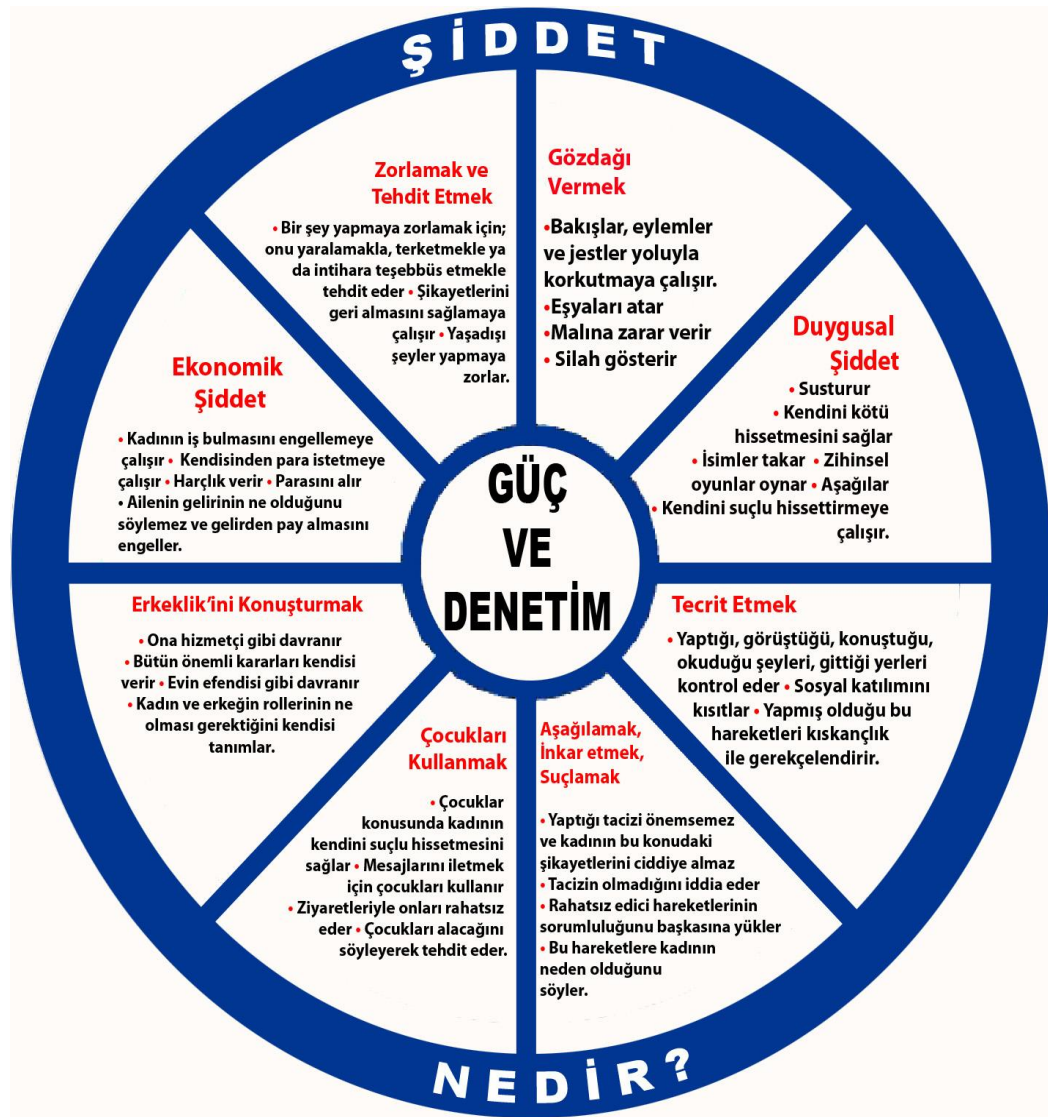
ŞİDDET

Zorlamak ve Tehdit Etmek

• Bir şey yapmaya zorlamak için; onu yaralamakla, terketmekle ya da intihara teşebbüs etmekle tehdit eder • Şikayetlerini geri almasını sağlamaya çalışır • Yaşadışı şeyler yapmaya zorlar.

Gözdağı Vermek

•Bakışlar, eylemler ve jestler yoluyla korkutmaya çalışır.
•Eşyaları atar
•Malına zarar verir
• Silah gösterir

Duygusal Şiddet

• Susturur • Kendini kötü hissetmesini sağlar • İsimler takar • Zihinsel oyunlar oynar • Aşağılar • Kendini suçlu hissettirmeye çalışır.

Ekonomik Şiddet

• Kadının iş bulmasını engellemeye çalışır • Kendisinden para istetmeye çalışır • Harçlık verir • Parasını alır • Ailenin gelirinin ne olduğunu söylemez ve gelirden pay almasını engeller.

GÜÇ VE DENETİM

Erkeklik'ini Konuşturmak

• Ona hizmetçi gibi davranır • Bütün önemli kararları kendisi verir • Evin efendisi gibi davranır • Kadın ve erkeğin rollerinin ne olması gerektiğini kendisi tanımlar.

Tecrit Etmek

• Yaptığı, görüştüğü, konuştuğu, okuduğu şeyleri, gittiği yerleri kontrol eder • Sosyal katılımını kısıtlar • Yapmış olduğu bu hareketleri kıskançlık ile gerekçelendirir.

Çocukları Kullanmak

• Çocuklar konusunda kadının kendini suçlu hissetmesini sağlar • Mesajlarını iletmek için çocukları kullanır • Ziyaretleriyle onları rahatsız eder • Çocukları alacağını söyleyerek tehdit eder.

Aşağılamak, İnkar etmek, Suçlamak

• Yaptığı tacizi önemsemez ve kadının bu konudaki şikayetlerini ciddiye almaz
• Tacizin olmadığını iddia eder
• Rahatsız edici hareketlerinin sorumluluğunu başkasına yükler
• Bu hareketlere kadının neden olduğunu söyler.

NEDİR?